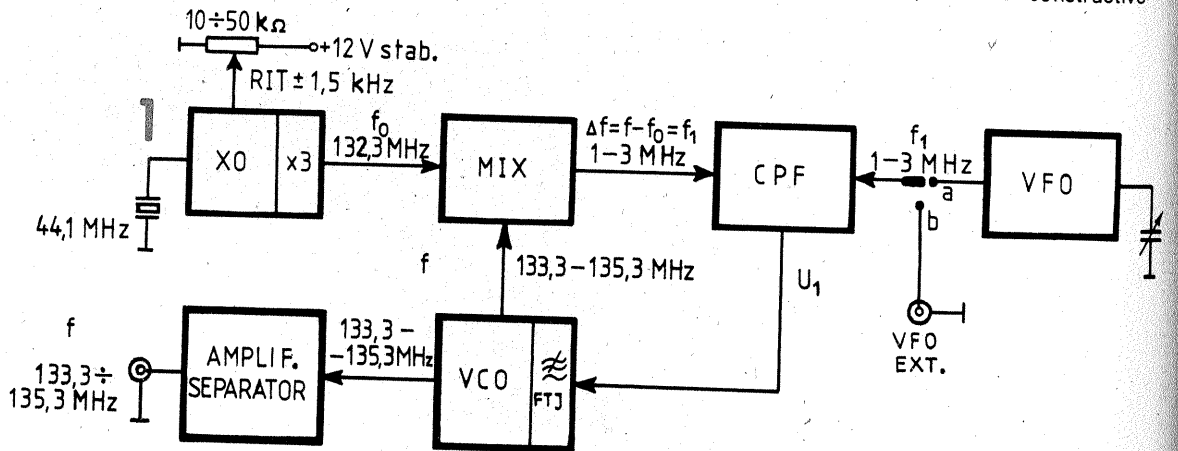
constructive

$10 \div 50$ kΩ
+12 V stab.
RIT ± 1,5 kHz

44,1 MHz
XO
x3
$f_0$
132,3 MHz
MIX
$\Delta f = f - f_0 = f_1$
1–3 MHz
CPF
$f_1$
1–3 MHz
a
b
VFO

f
133,3 – 135,3 MHz
$U_1$

VFO EXT.

f
$133,3 \div$ 135,3 MHz
AMPLIF. SEPARATOR
133,3 – –135,3MHz
VCO
FTJ